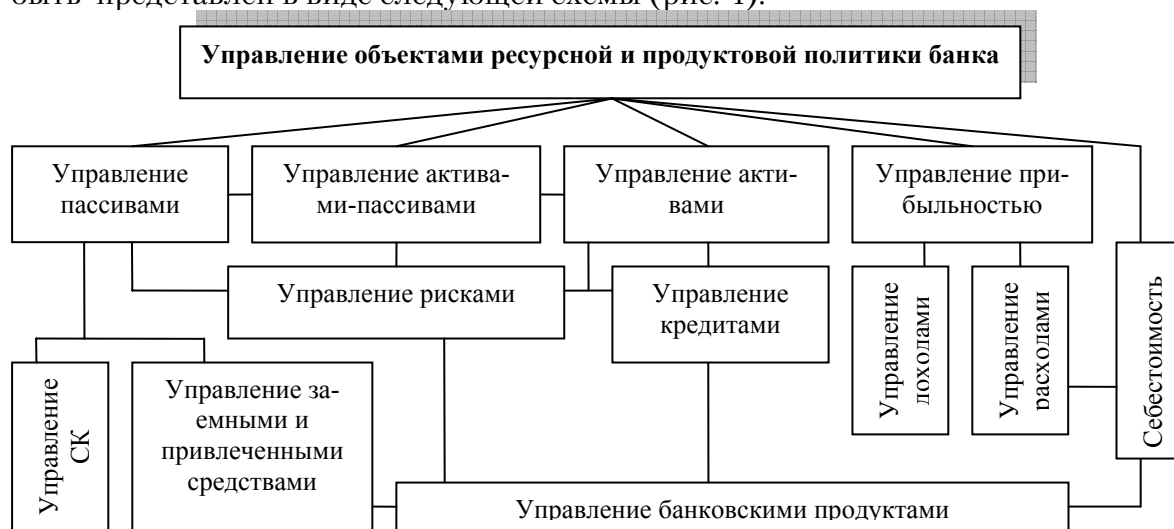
быть представлен в виде следующей схемы (рис. 1).

Управление объектами ресурсной и продуктовой политики банка

Управление пассивами

Управление активами-пассивами

Управление активами

Управление прибыльностью

Управление рисками

Управление кредитами

Управление доходами

Управление расходами

Себестоимость

Управление СК

Управление заемными и привлеченными средствами

Управление банковскими продуктами